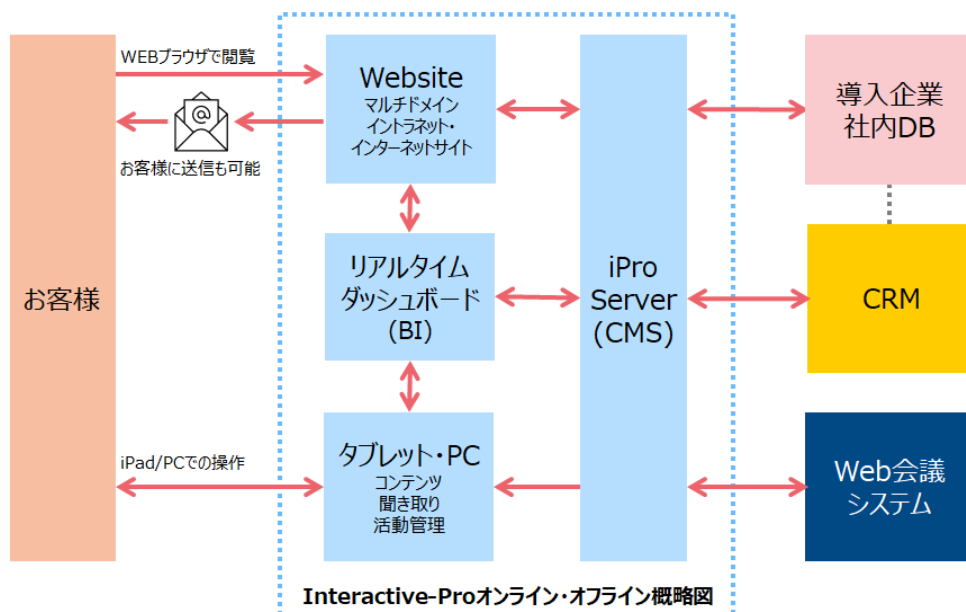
お客様

WEBブラウザで閲覧

お客様に送信も可能

iPad/PCでの操作

Website
マルチドメイン
イントラネット・
インターネットサイト

リアルタイム
ダッシュボード
(BI)

タブレット・PC
コンテンツ
聞き取り
活動管理

iPro
Server
(CMS)

導入企業
社内DB

CRM

Web会議
システム

Interactive-Proオンライン・オフライン概略図